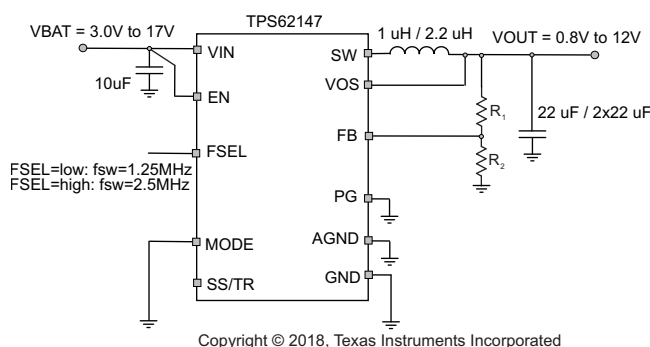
VBAT = 3.0V to 17V

TPS62147

VIN

10uF

EN

FSEL

FSEL=low: fsw=1.25MHz
FSEL=high: fsw=2.5MHz

MODE

SS/TR

SW

VOS

FB

PG

AGND

GND

1 uH / 2.2 uH

VOUT = 0.8V to 12V

$R_1$

$R_2$

22 uF / 2x22 uF

Copyright © 2018, Texas Instruments Incorporated